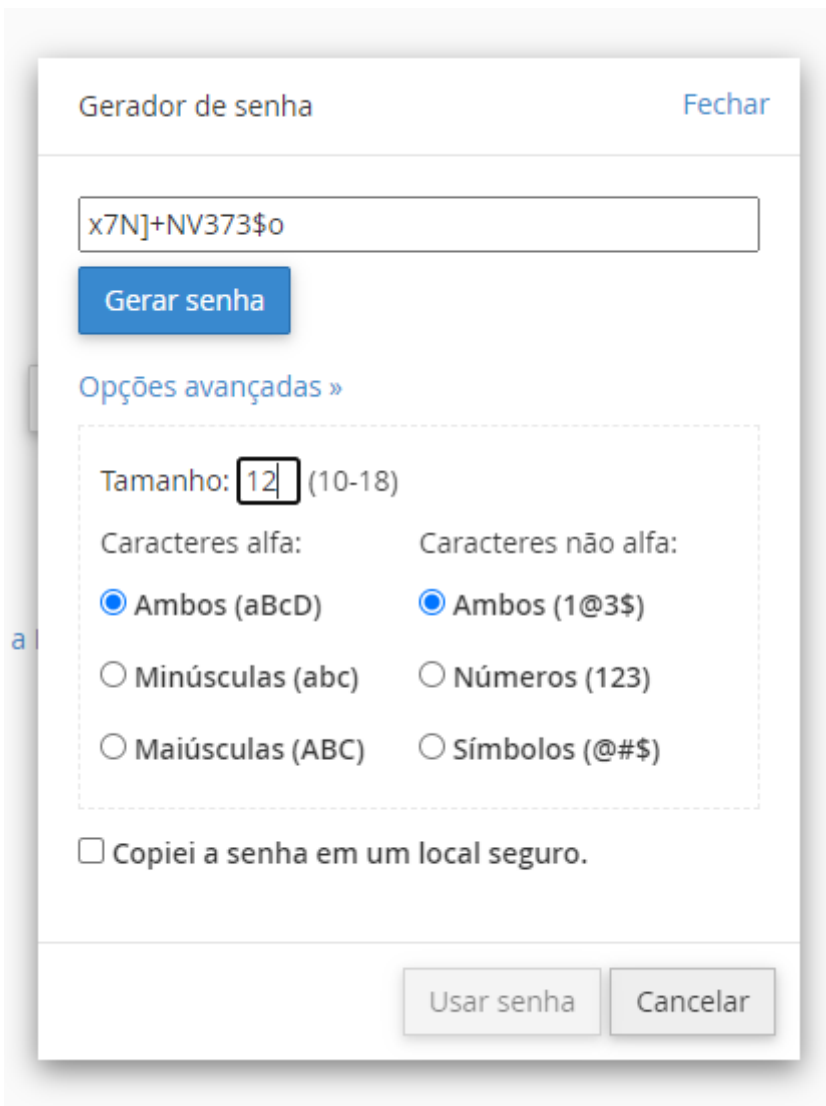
Gerador de senha

Fechar

x7N]+NV373$o

Gerar senha

Opções avançadas »

Tamanho: 12 (10-18)

Caracteres alfa:

Ambos (aBcD)

Minúsculas (abc)

Maiúsculas (ABC)

Caracteres não alfa:

Ambos (1@3$)

Números (123)

Símbolos (@#$)

Copiei a senha em um local seguro.

Usar senha

Cancelar